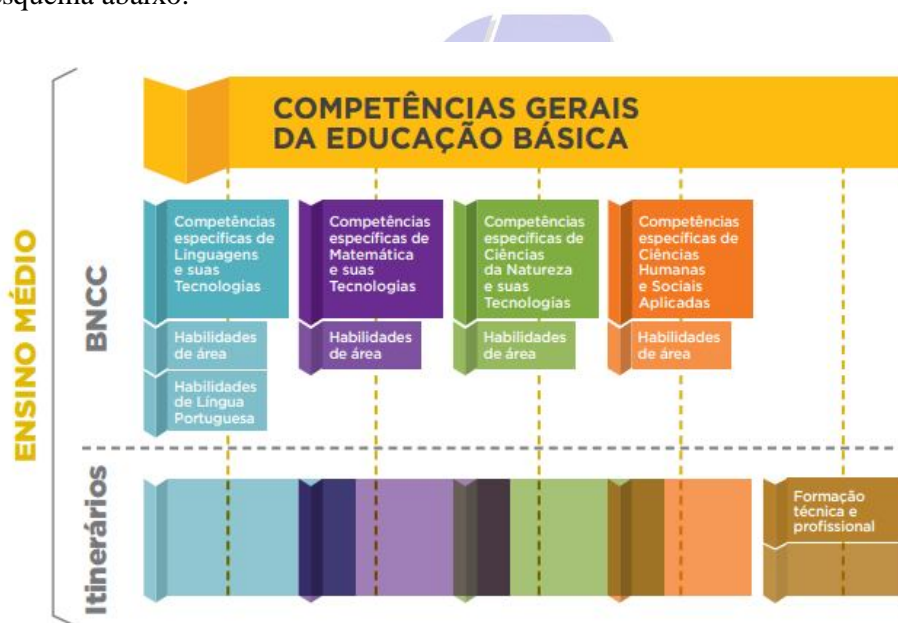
esquema abaixo:

ENSINO MÉDIO

COMPETÊNCIAS GERAIS DA EDUCAÇÃO BÁSICA

BNCC

Competências específicas de Linguagens e suas Tecnologias

Habilidades de área

Habilidades de Língua Portuguesa

Competências específicas de Matemática e suas Tecnologias

Habilidades de área

Competências específicas de Ciências da Natureza e suas Tecnologias

Habilidades de área

Competências específicas de Ciências Humanas e Sociais Aplicadas

Habilidades de área

Itinerários

Formação técnica e profissional